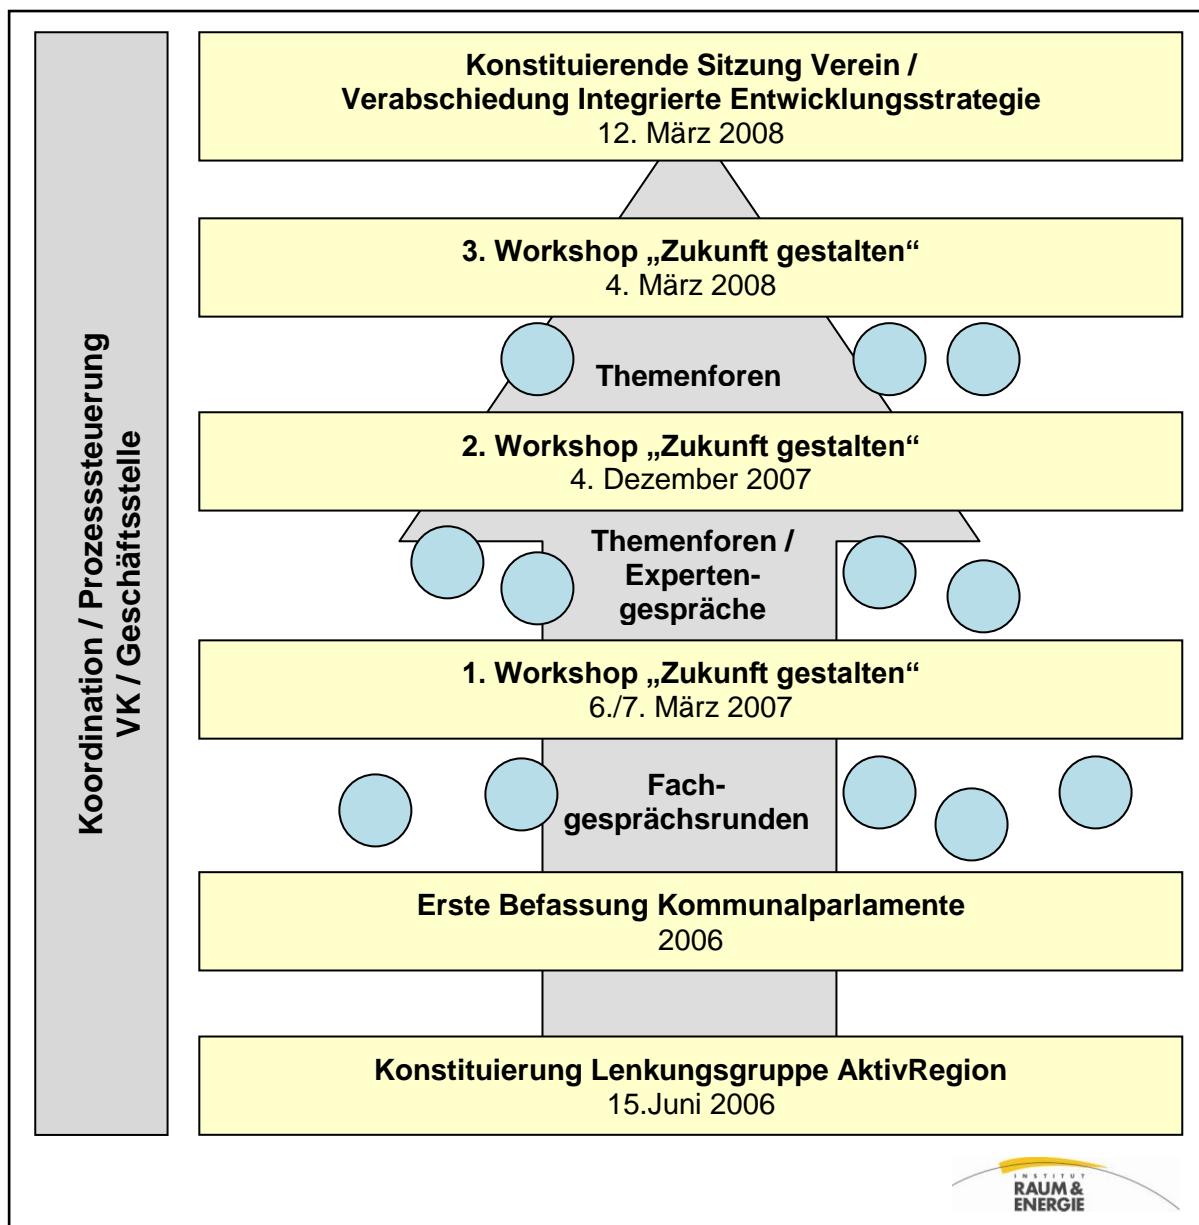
Koordination / Prozesssteuerung VK / Geschäftsstelle

Konstituierende Sitzung Verein / Verabschiedung Integrierte Entwicklungsstrategie
12. März 2008

3. Workshop „Zukunft gestalten“
4. März 2008

Themenforen

2. Workshop „Zukunft gestalten“
4. Dezember 2007

Themenforen / Expertengespräche

1. Workshop „Zukunft gestalten“
6./7. März 2007

Fachgesprächsrunden

Erste Befassung Kommunalparlamente
2006

Konstituierung Lenkungsgruppe AktivRegion
15.Juni 2006

INSTITUT RAUM & ENERGIE